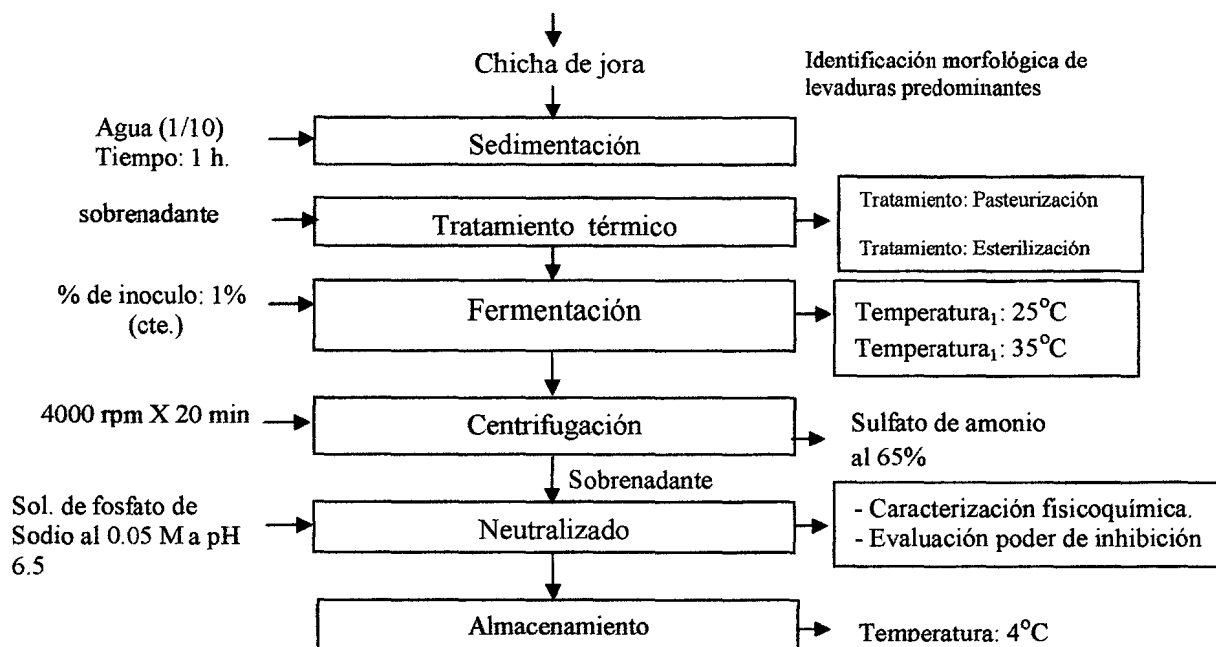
Chicha de jora

Identificación morfológica de levaduras predominantes

Agua (1/10)
Tiempo: 1 h.

Sedimentación

sobrenadante

Tratamiento térmico

Tratamiento: Pasteurización

Tratamiento: Esterilización

% de inoculo: 1%
(cte.)

Fermentación

Temperatura$_1$: 25°C
Temperatura$_1$: 35°C

4000 rpm X 20 min

Centrifugación

Sulfato de amonio al 65%

Sobrenadante

Sol. de fosfato de Sodio al 0.05 M a pH 6.5

Neutralizado

- Caracterización fisicoquímica.
- Evaluación poder de inhibición

Almacenamiento

Temperatura: 4°C